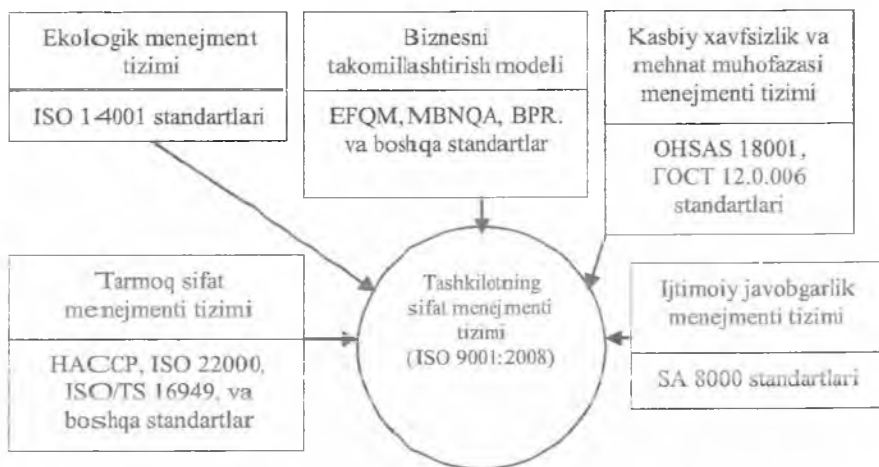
Ekologik menejment tizimi

ISO 14001 standartlari

Biznesni takomillashtirish modeli

EFQM, MBNQA, BPR. va boshqa standartlar

Kasbiy xavfsizlik va mehnat muhofazasi menejmenti tizimi

OHSAS 18001, ГОСТ 12.0.006 standartlari

Tarmoq sifat menejmenti tizimi

HACCP, ISO 22000, ISO/TS 16949, va boshqa standartlar

Tashkilotning sifat menejmenti tizimi (ISO 9001:2008)

Ijtimoiy javobgarlik menejmenti tizimi

SA 8000 standartlari